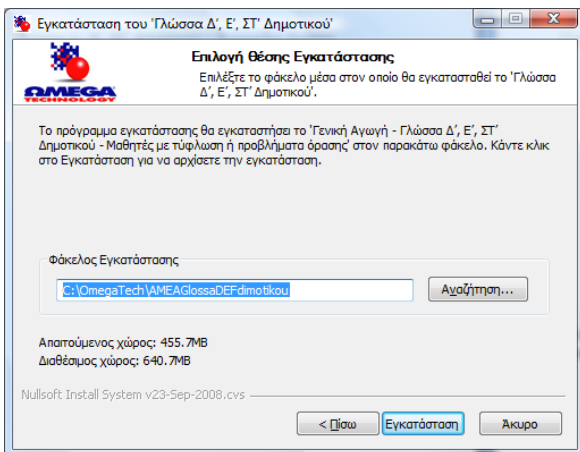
Εγκατάσταση του 'Γλώσσα Δ', Ε', ΣΤ' Δημοτικού'

OMEGA TECHNOLOGY

Επιλογή θέσης Εγκατάστασης

Επιλέξτε το φάκελο μέσα στον οποίο θα εγκατασταθεί το 'Γλώσσα Δ', Ε', ΣΤ' Δημοτικού'.

Το πρόγραμμα εγκατάστασης θα εγκαταστήσει το 'Γενική Αγωγή - Γλώσσα Δ', Ε', ΣΤ' Δημοτικού - Μαθητές με τύφλωση ή προβλήματα όρασης' στον παρακάτω φάκελο. Κάντε κλικ στο Εγκατάσταση για να αρχίσετε την εγκατάσταση.

Φάκελος Εγκατάστασης

C:\OmegaTech\AMEAGlossaDEFdimotikou

Αναζήτηση...

Απαιτούμενος χώρος: 455.7MB

Διαθέσιμος χώρος: 640.7MB

Nullsoft Install System v23-Sep-2008.cvs

< Πίσω

Εγκατάσταση

Άκυρο